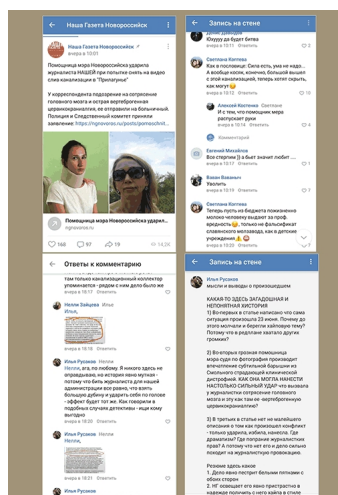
Наша Газета Новороссийск

Наша Газета Новороссийск
вчера в 10:01

Помощница мэра Новороссийска ударила журналистку НАШЕЙ при попытке снять на видео сток канализации в "Прилагуны"

У корреспондента подозрение на сотрясение головного мозга и острая вертеброгенная цервикокраниалгия, ее отправили на больничный. Полиция и Следственный комитет приняли заявление: http://ngnovoros.ru/posts/pomoschnit...

Помощница мэра Новороссийска ударил...
ngnovoros.ru

166 97 14,2K

Запись на стене

Юхууу да будет битва

Светлана Калчева
Как в пословице: Сила есть, ума не надо... А вообще кисок, конечно, большой вышел с этой канализацией, теперь ещё и это..
как могут

Алексей Костенко Светлана
ну т. что, помощник мэра распускает руки

Комментарий

Евгений Михайлов
Все стерпим :) а бьет значит любит ...

Ваван Ваваныч
Уволить
вчера в 11:40

Светлана Калчева
Теперь пусть из бюджета пожизненно молоко человеку выдают за проф вредность, только не фальсификат славянского молзавода, как в детские учреждения

Ответы к комментарию

Нелли Зайцева Илья
Илья,

Илья Рузаков Нелли
Нелли, ага, по ходу. В начало здесь не отправлено, но которое явно мутное - потому что быть журналиста для нашей администрации все ровно, что быть большую дубину и ударить себя по голове - эффект будет тот же. Как говорят в подобных случаях детективы - ищи кому выгодно

Илья Рузаков

Запись на стене

Илья Рузаков
Мысли и выводы о произошедшем

КАКАЯ-ТО ЗДЕСЬ ЗАГАДОЧНАЯ И НЕПОНЯТНАЯ ИСТОРИЯ

1) Во-первых в статье нигде что сама ситуация произошла 23 июня. Почему до этого молчали и берегли хайповую тему? Потому что в редакции хватало других громких?

2) Во-вторых грозная помощница мэра судя по фотографии производит впечатление субтильной барышни из Омского стационарной клинической дистрофией. КАК ОНА МОГЛА НАНЕСТИ НАСТОЛЬКО СИЛЬНЫЙ УДАР что вызвала у журналистки сотрясение головного мозга и что-то там ещё-вертеброгенную цервикокраниалгию?

3) В-третьих в статье нет ни малейшего описания о том как произошел конфликт - только ударила, избила, накинула. Где драматизм? Где попрание журналистских прав? А потому что нет его и долго сильно похоже на журналистскую провокацию.

Резюме здесь какое
1. Дело явно пострадает больше этим с обоих сторон
2. НГ ...